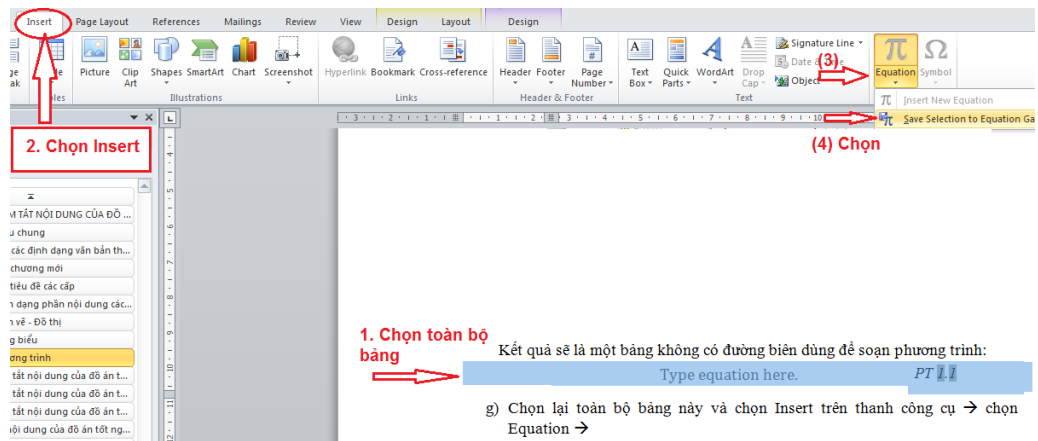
Insert Page Layout References Mailings Review View Design Layout Design

ge ak | le | Picture | Clip Art | Shapes | SmartArt | Chart | Screenshot | Hyperlink | Bookmark | Cross-reference | Header | Footer | Page Number | Text Box | Quick Parts | WordArt | Drop Cap | Signature Line | Date & Time | Object | Equation | Symbol

les | Illustrations | Links | Header & Footer | Text

Insert New Equation

Save Selection to Equation Ga

2. Chọn Insert

(3)

(4) Chọn

M TẮT NỘI DUNG CỦA ĐỒ ...
u chung
các định dạng văn bản th...
chương mới
tiêu đề các cấp
n dạng phần nội dung các...
n vẽ - Đồ thị
g biểu
ơng trình
tắt nội dung của đồ án t...
tắt nội dung của đồ án t...
tắt nội dung của đồ án t...
nội dung của đồ án tốt ng...

1. Chọn toàn bộ bảng

Kết quả sẽ là một bảng không có đường biên dùng để soạn phương trình:

Type equation here. PT 1.1

g) Chọn lại toàn bộ bảng này và chọn Insert trên thanh công cụ → chọn Equation →